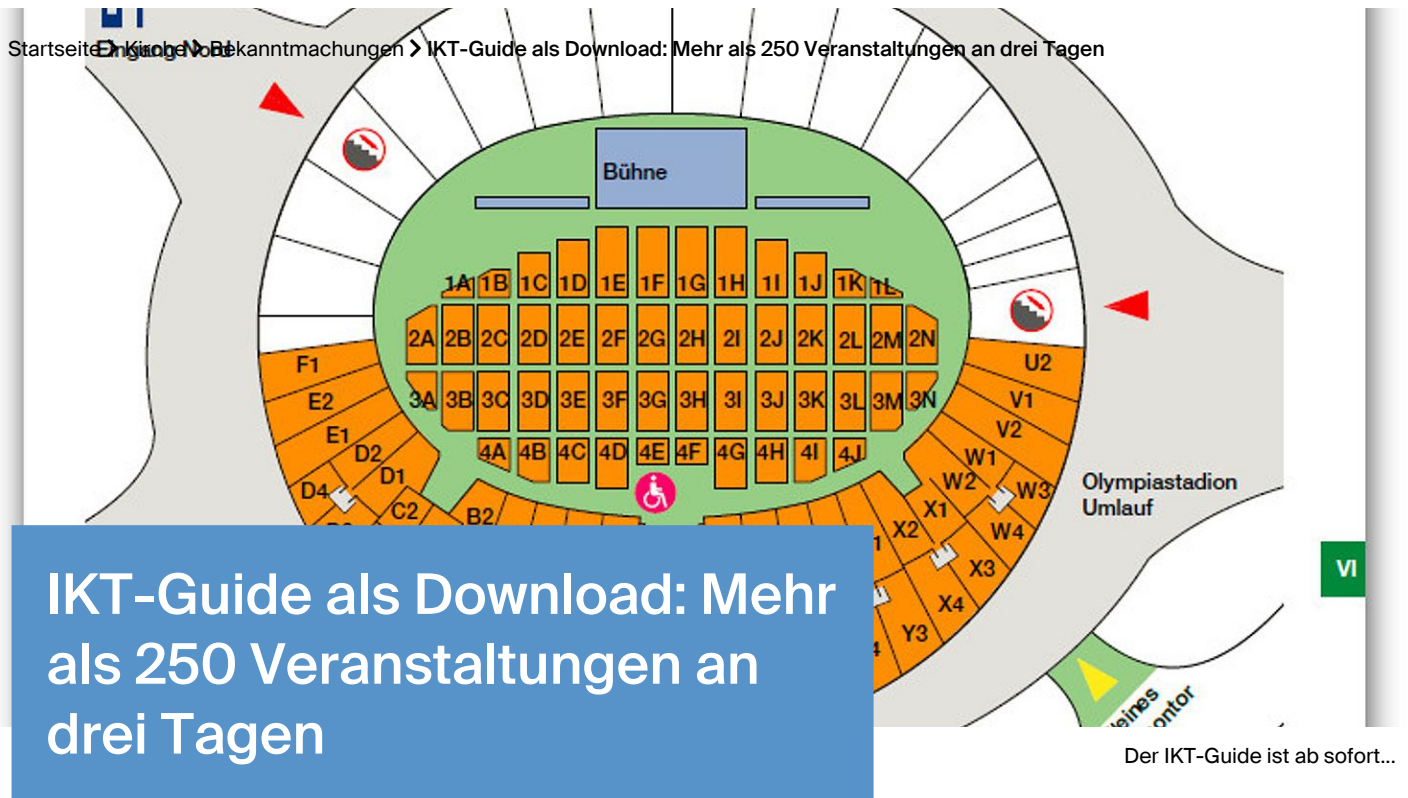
Startseite > Kirche > Bekanntmachungen > IKT-Guide als Download: Mehr als 250 Veranstaltungen an drei Tagen

Eingang Nord

Bühne

1A 1B 1C 1D 1E 1F 1G 1H 1I 1J 1K 1L

2A 2B 2C 2D 2E 2F 2G 2H 2I 2J 2K 2L 2M 2N

3A 3B 3C 3D 3E 3F 3G 3H 3I 3J 3K 3L 3M 3N

4A 4B 4C 4D 4E 4F 4G 4H 4I 4J

F1 E2 E1 D2 D1 D4 C2 B2

U2 V1 V2 W1 W2 W3 W4 X1 X2 X3 X4 Y3

Olympiastadion Umlauf

VI

IKT-Guide als Download: Mehr als 250 Veranstaltungen an drei Tagen

Der IKT-Guide ist ab sofort...